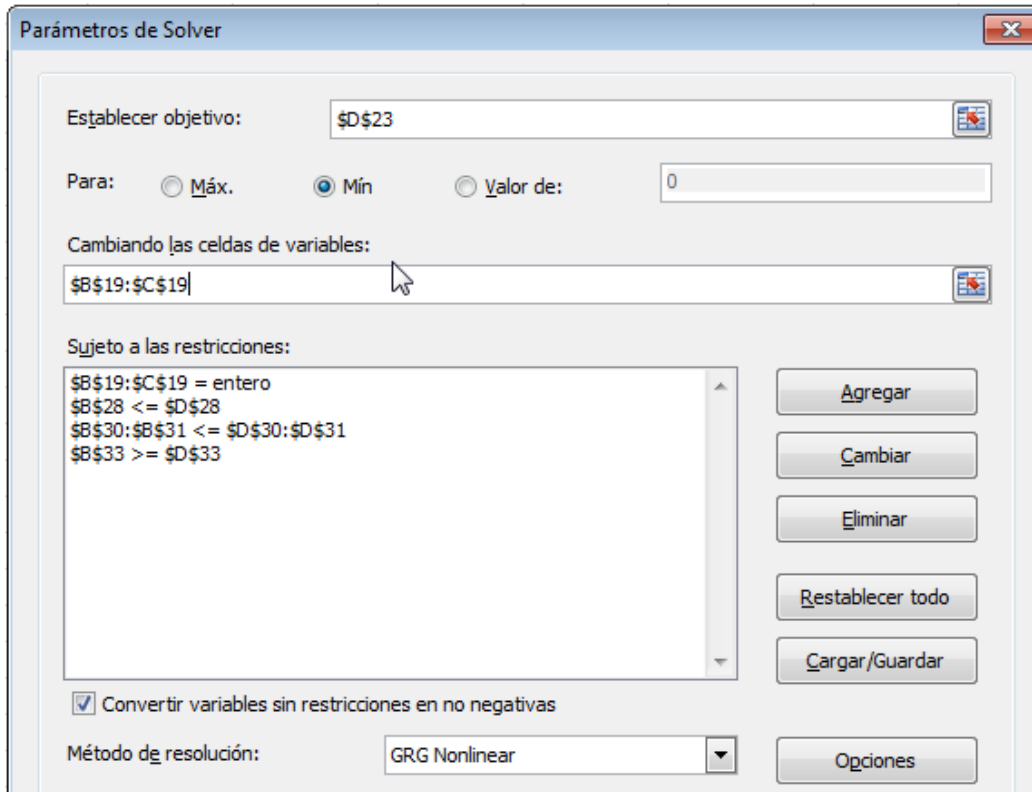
Parámetros de Solver

Establecer objetivo: $D$23

Para: Máx. Mín Valor de: 0

Cambiando las celdas de variables:
$B$19:$C$19

Sujeto a las restricciones:
$B$19:$C$19 = entero
$B$28 <= $D$28
$B$30:$B$31 <= $D$30:$D$31
$B$33 >= $D$33

Agregar
Cambiar
Eliminar
Restablecer todo
Cargar/Guardar

Convertir variables sin restricciones en no negativas

Método de resolución: GRG Nonlinear

Opciones